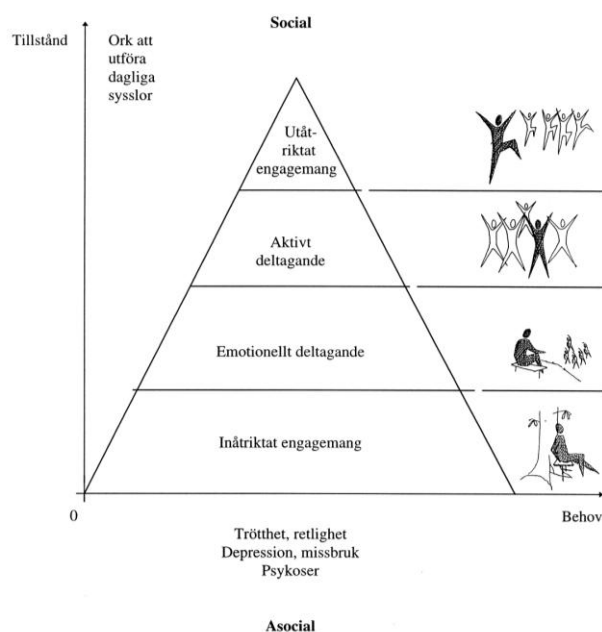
Social

Tillstånd

Ork att utföra dagliga sysslor

Utåtriktat engagemang

Aktivt deltagande

Emotionellt deltagande

Inåtriktat engagemang

0

Behov

Trötthet, retlighet
Depression, missbruk
Psykoser

Asocial